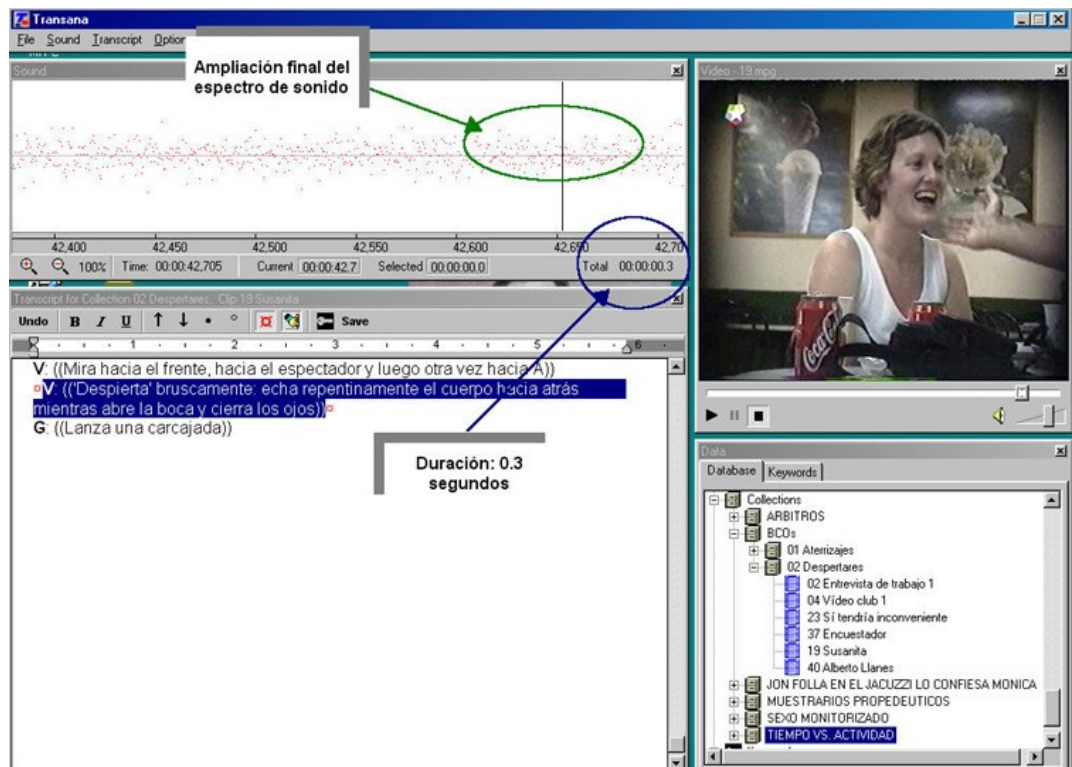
Transana

File Sound Transcript Optio

Ampliación final del espectro de sonido

Sound

Video - 19.mpg

42,400 42,450 42,500 42,550 42,600 42,650 42,70

100% Time: 00:00:42,705 Current 00:00:42.7 Selected 00:00:00.0 Total 00:00:00.3

Transcript for Collection 02 Despertares, Clip 19 Susanita

Undo B I U Save

V: ((Mira hacia el frente, hacia el espectador y luego otra vez hacia A))
V: (('Despierta' bruscamente: echa repentinamente el cuerpo hacia atrás mientras abre la boca y cierra los ojos))
G: ((Lanza una carcajada))

Duración: 0.3 segundos

Data

Database Keywords

Collections
ARBITROS
BCOs
01 Aterrizajes
02 Despertares
02 Entrevista de trabajo 1
04 Vídeo club 1
23 Sí tendría inconveniente
37 Encuestador
19 Susanita
40 Alberto Llanes
JON FOLLA EN EL JACUZZI LO CONFIESA MONICA
MUESTRARIOS PROPEDEUTICOS
SEXO MONITORIZADO
TIEMPO VS. ACTIVIDAD